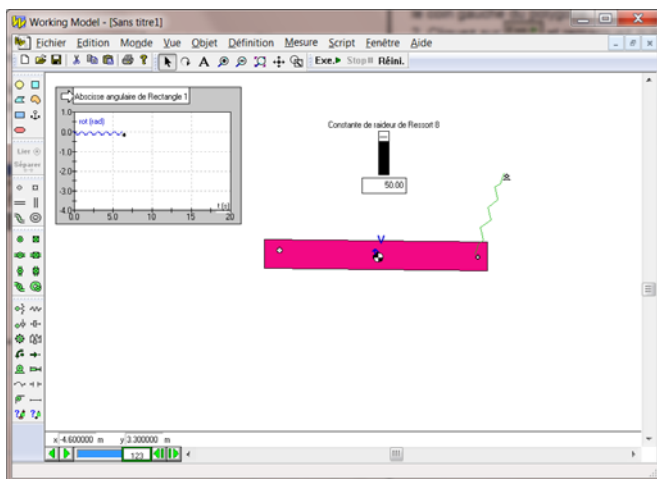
Working Model - [Sans titre1]

Fichier Edition Monde Vue Objet Définition Mesure Script Fenêtre Aide

Exe. Stop Réini.

Lier Séparer

Abscisse angulaire de Rectangle 1

rot (rad)

| 1.0 |
| 0.0 |
| -1.0 |
| -2.0 |
| -3.0 |
| -4.0 |

0 5 10 15 20 t (s)

Constante de raideur de Ressort 8

50.00

x -4.600000 m y 3.300000 m

123